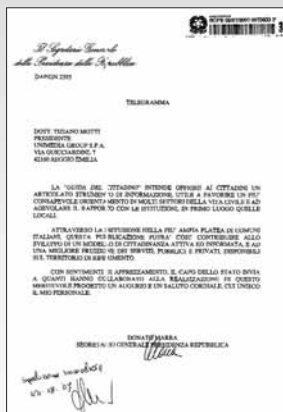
SGPR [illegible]

Il Segretario Generale della Presidenza della Repubblica

DAPGN 2395

TELEGRAMMA

DOTT. TIZIANO MOTTI
PRESIDENTE
UNIMEDIA GROUP S.P.A.
VIA GUICCIARDINI, 7
42100 REGGIO EMILIA

LA "GUIDA DEL CITTADINO" INTENDE OFFRIRSI AI CITTADINI UN ARTICOLATO STRUMENTO DI INFORMAZIONE, UTILE A FAVORIRE UN PIU' CONSAPEVOLE ORIENTAMENTO IN MOLTI SETTORI DELLA VITA CIVILE E AD AGEVOLARE IL RAPPORTO CON LE ISTITUZIONI, IN PRIMO LUOGO QUELLE LOCALI.

ATTRAVERSO LA DIFFUSIONE NELLA PIU' AMPIA PLATEA DI COMUNI ITALIANI, QUESTA PUBBLICAZIONE POTRA' COSI' CONTRIBUIRE ALLO SVILUPPO DI UN MODELLO DI CITTADINANZA ATTIVA ED INFORMATA, E AD UNA MIGLIORE FRUIZIONE DEI SERVIZI, PUBBLICI E PRIVATI, DISPONIBILI SUL TERRITORIO DI RIFERIMENTO.

CON SENTIMENTI DI APPREZZAMENTO, IL CAPO DELLO STATO INVIA A QUANTI HANNO COLLABORATO ALLA REALIZZAZIONE DI QUESTO MERITEVOLE PROGETTO UN AUGURIO E UN SALUTO CORDIALE, CUI UNISCO IL MIO PERSONALE.

DONATO MARRA
SEGRETARIO GENERALE PRESIDENZA REPUBBLICA

spedizione immediata
22-12-05